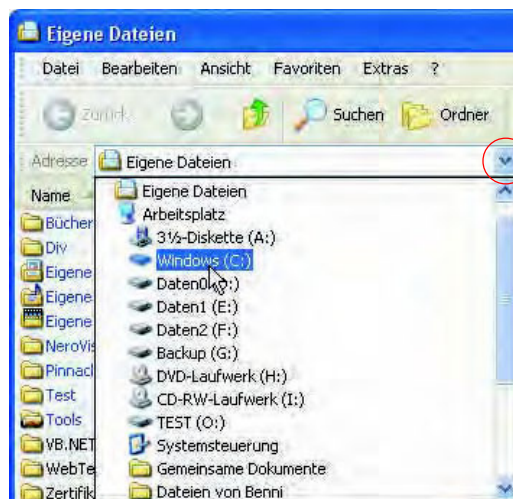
Eigene Dateien

Datei Bearbeiten Ansicht Favoriten Extras ?

Zurück Suchen Ordner

Adresse Eigene Dateien

Name

Bücher
Div
Eigene
Eigene
Eigene
NeroVis
Pinnacl
Test
Tools
VB.NET
WebTe
Zertifik

Eigene Dateien
Arbeitsplatz
3½-Diskette (A:)
Windows (C:)
Daten0 ([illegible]:)
Daten1 (E:)
Daten2 (F:)
Backup (G:)
DVD-Laufwerk (H:)
CD-RW-Laufwerk (I:)
TEST (O:)
Systemsteuerung
Gemeinsame Dokumente
Dateien von Benni